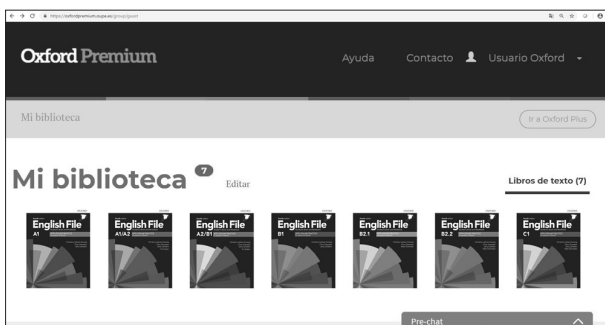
https://oxfordpremium.oupe.es/group/guest

Oxford Premium

Ayuda Contacto Usuario Oxford

Mi biblioteca

Ir a Oxford Plus

Mi biblioteca 7 Editar

Libros de texto (7)

English File A1

English File A1/A2

English File A2/B1

English File B1

English File B2.1

English File B2.2

English File C1

Pre-chat